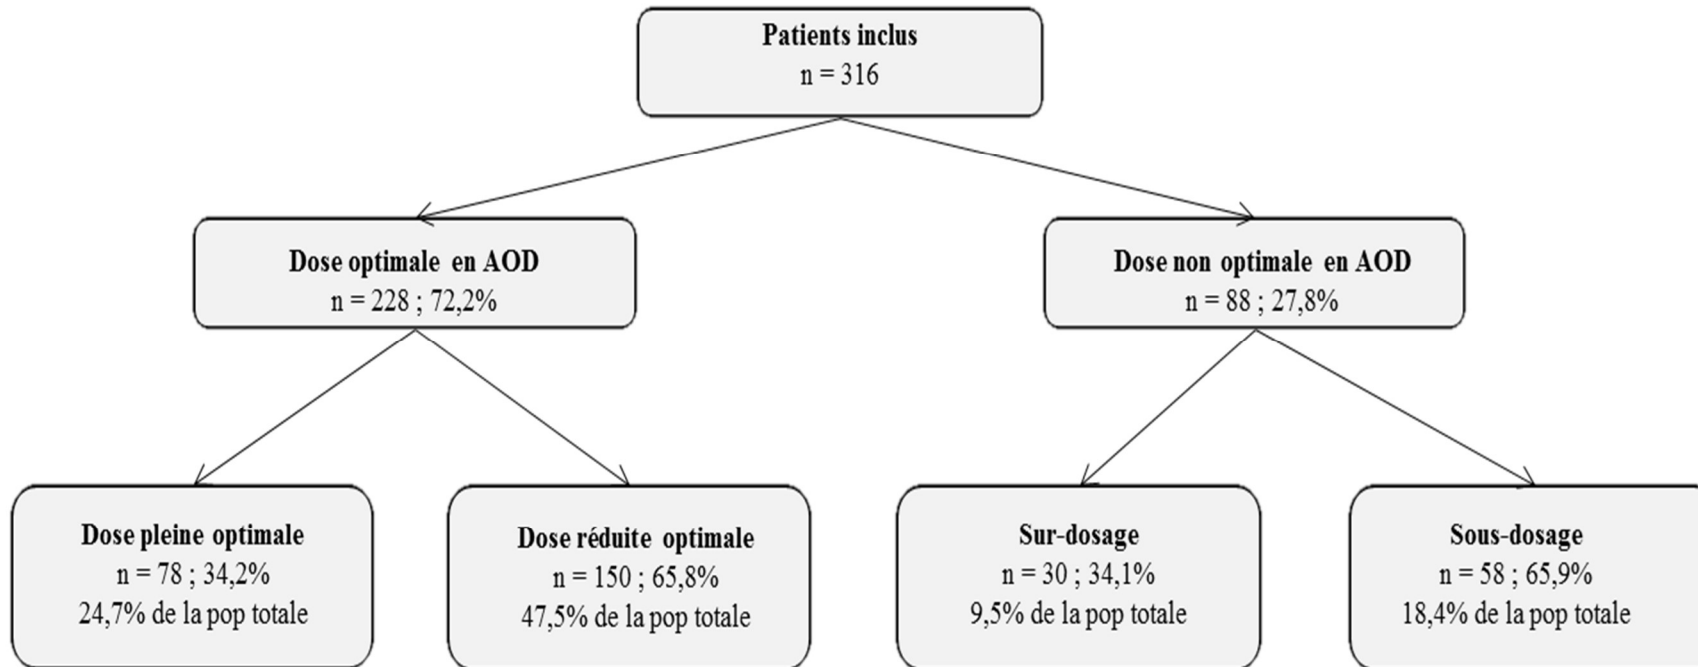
Patients inclus
n = 316

Dose optimale en AOD
n = 228 ; 72,2%

Dose non optimale en AOD
n = 88 ; 27,8%

Dose pleine optimale
n = 78 ; 34,2%
24,7% de la pop totale

Dose réduite optimale
n = 150 ; 65,8%
47,5% de la pop totale

Sur-dosage
n = 30 ; 34,1%
9,5% de la pop totale

Sous-dosage
n = 58 ; 65,9%
18,4% de la pop totale